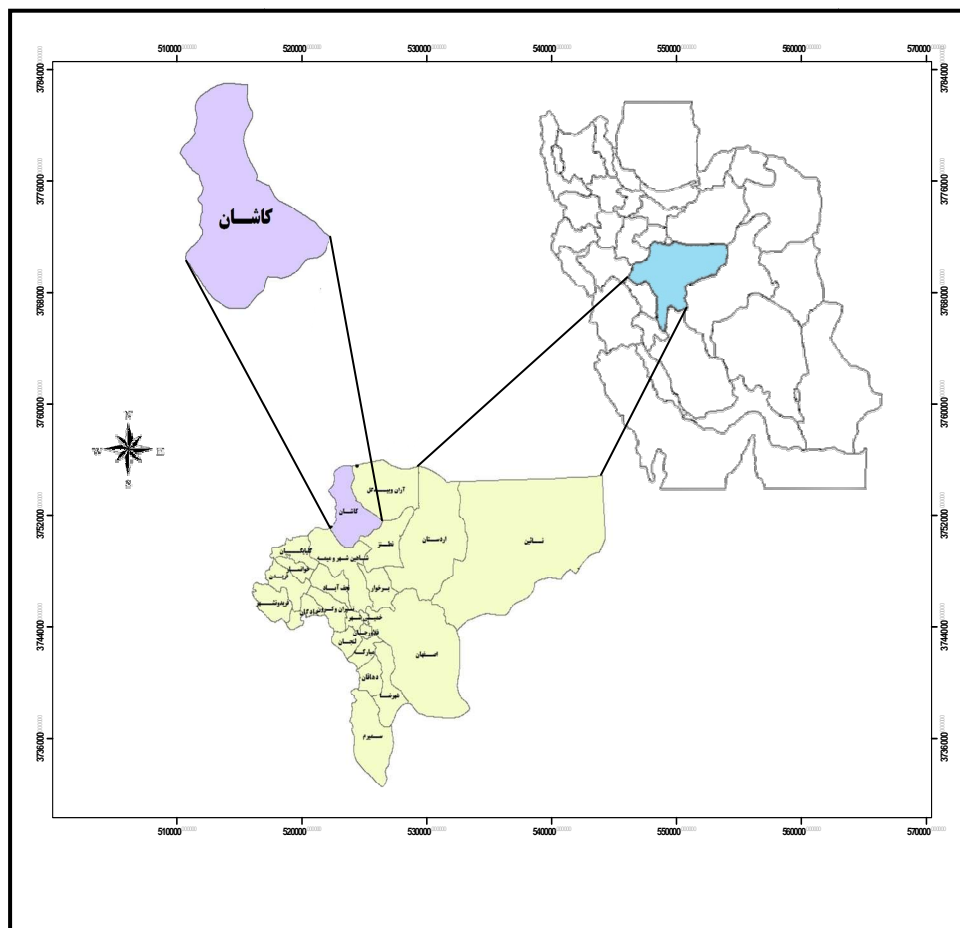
510000 520000 530000 540000 550000 560000 570000

3784000 3776000 3768000 3760000 3752000 3744000 3736000

کاشـــان

N
W E
S

آران وبیدگل
کاشان
نطنز
اردستان
نائین
گلپایگان
شاهین شهر و میمه
خوانسار
فریدن
برخوار
نجف آباد
فریدونشهر
تیران و کرون
خمینی شهر
فلاورجان
لنجان
مبارکه
اصفهان
دهاقان
شهرضا
سمیرم

510000 520000 530000 540000 550000 560000 570000